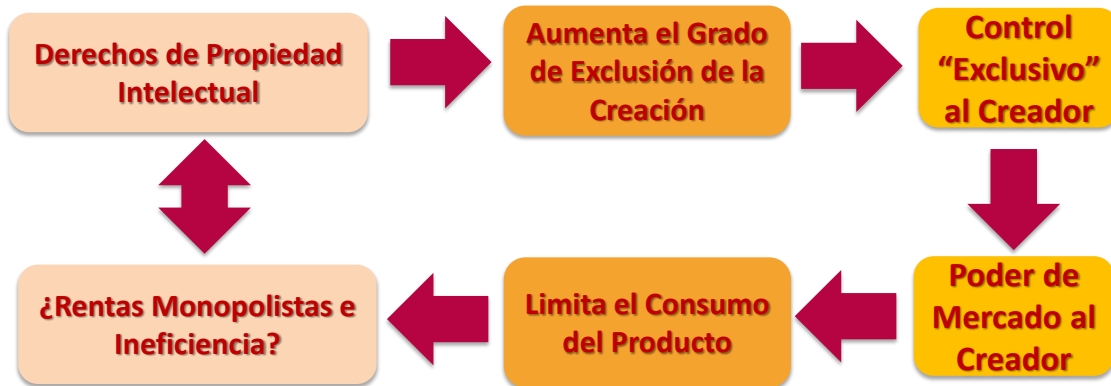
Derechos de Propiedad Intelectual

Aumenta el Grado de Exclusión de la Creación

Control “Exclusivo” al Creador

Poder de Mercado al Creador

Limita el Consumo del Producto

¿Rentas Monopolistas e Ineficiencia?